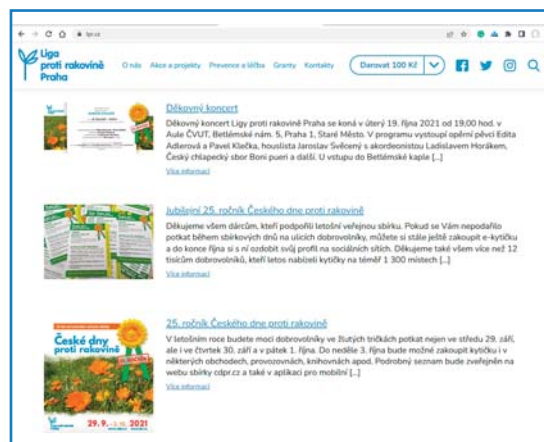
lpr.cz

Liga proti rakovině Praha

O nás Akce a projekty Prevence a léčba Granty Kontakty Darovat 100 Kč

Děkovný koncert

Děkovný koncert Ligy proti rakovině Praha se koná v úterý 19. října 2021 od 19:00 hod. v Aule ČVUT, Betlémské nám. 5, Praha 1, Staré Město. V programu vystoupí operní pěvci Edita Adlerová a Pavel Klečka, houslista Jaroslav Svěcený s akordeonistou Ladislavem Horákem, Český chlapecký sbor Boni pueri a další. U vstupu do Betlémské kaple [...]

Více informací

Jubilejní 25. ročník Českého dne proti rakovině

Děkujeme všem dárcům, kteří podpořili letošní veřejnou sbírku. Pokud se Vám nepodařilo potkat během sbírkových dnů na ulicích dobrovolníky, můžete si stále ještě zakoupit e-kytičku a do konce října si s ní ozdobit svůj profil na sociálních sítích. Děkujeme také všem více než 12 tisícům dobrovolníků, kteří letos nabízeli kytičky na téměř 1 300 místech [...]

Více informací

České dny proti rakovině

29. 9. – 1. 10. 2021

25. ročník Českého dne proti rakovině

V letošním roce budete moci dobrovolníky ve žlutých tričkách potkat nejen ve středu 29. září, ale i ve čtvrtek 30. září a v pátek 1. října. Do neděle 3. října bude možné zakoupit kytičku i v některých obchodech, provozovnách, knihovnách apod. Podrobný seznam bude zveřejněn na webu sbírky cdpr.cz a také v aplikaci pro mobilní [...]

Více informací